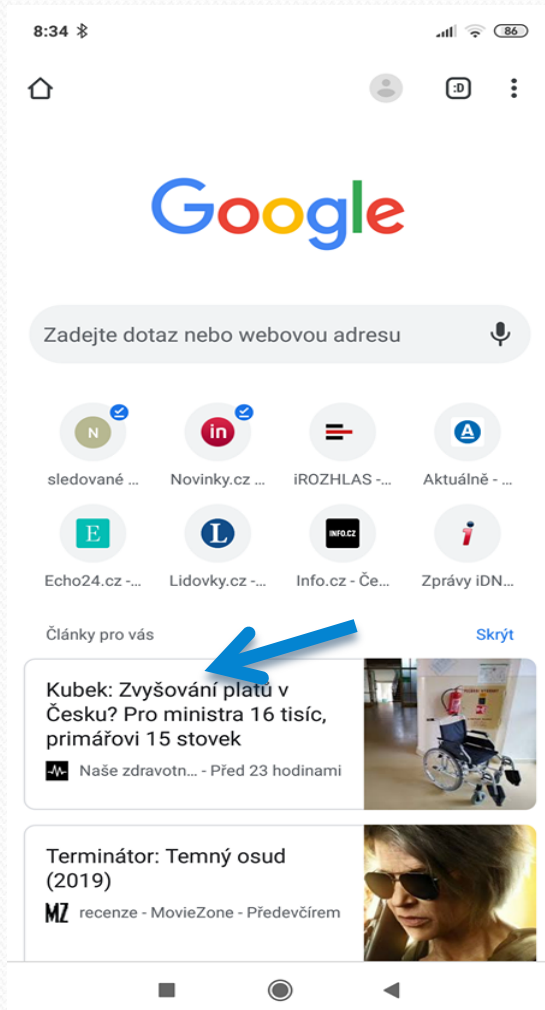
8:34

86

:D

Google

Zadejte dotaz nebo webovou adresu

N
sledované ...

in
Novinky.cz ...

iROZHLAS -...

A
Aktuálně - ...

E
Echo24.cz -...

L
Lidovky.cz -...

INFO.CZ
Info.cz - Če...

i
Zprávy iDN...

Články pro vás

Skrýt

Kubek: Zvyšování platů v Česku? Pro ministra 16 tisíc, primářovi 15 stovek

Naše zdravotn... - Před 23 hodinami

Terminátor: Temný osud (2019)

MZ recenze - MovieZone - Předevčírem